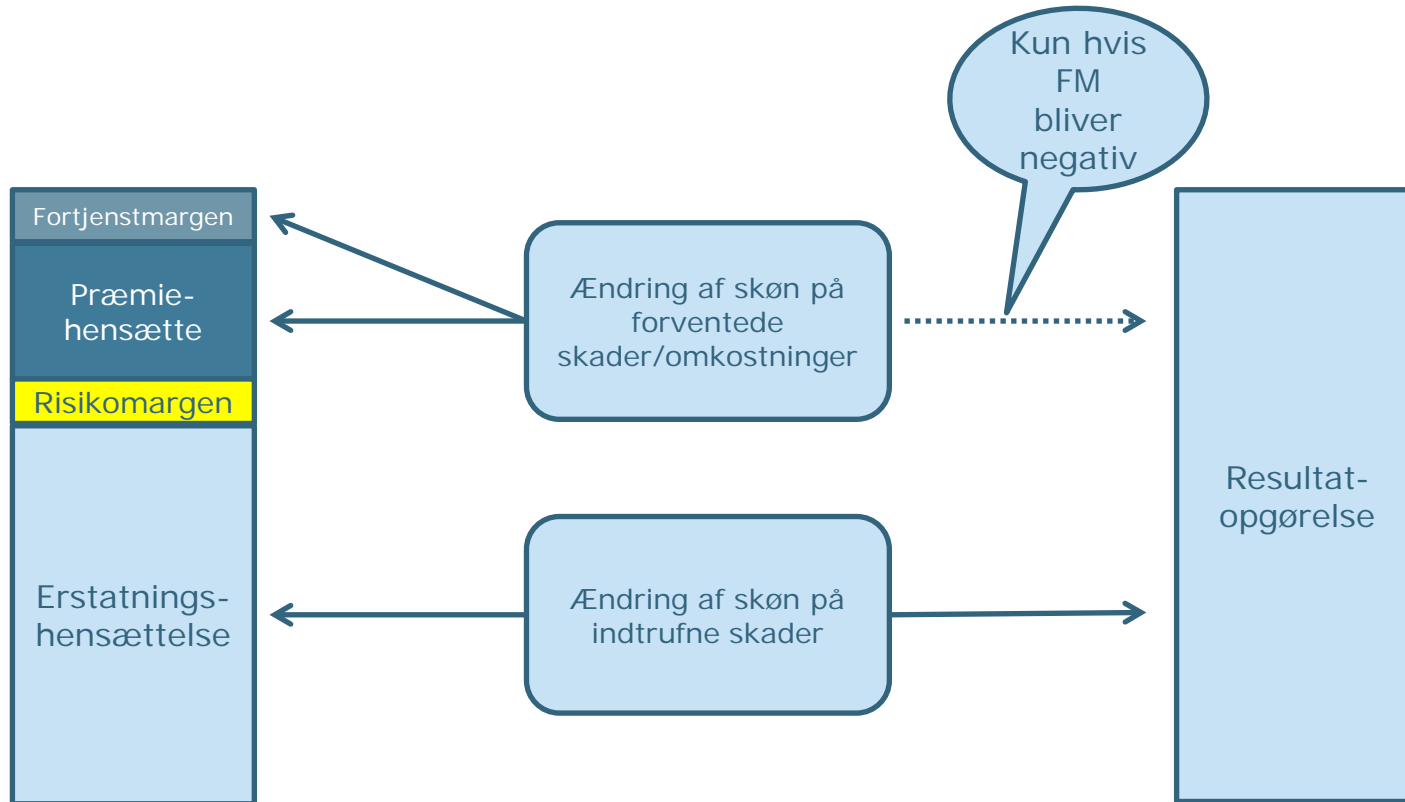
Kun hvis FM bliver negativ

Fortjenstmargen

Præmiehensætte

Risikomargen

Erstatningshensættelse

Ændring af skøn på forventede skader/omkostninger

Ændring af skøn på indtrufne skader

Resultatopgørelse